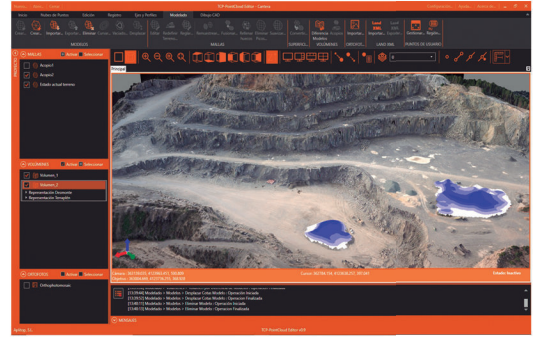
TCP PointCloud Editor - Cantera

Inicio
Nubes de Puntos
Edición
Registro
Ejes y Perfiles
Modelado
Dibujo CAD

MODELOS
MALLAS
VOLÚMENES
CUBICACIÓN
LAND XML
PUNTOS DE USUARIO

Diferencia Modelos
Importar...
Exportar...

MALLAS
Activar
Seleccionar
Acopio1
Acopio2
Estado actual terreno

VOLÚMENES
Activar
Seleccionar
Volumen_1
Volumen_2
Representación Geometría
Representación Tiempo

ORTOFOTOS
Activar
Seleccionar
Orthophotomosaic

Principal

Estado: Reposo

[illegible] Modelado > Modelos > Desplegar Cortes Modelo : Operación Iniciada
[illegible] Modelado > Modelos > Desplegar Cortes Modelo : Operación Finalizada
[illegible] Modelado > Modelos > Eliminar Modelo : Operación Iniciada
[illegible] Modelado > Modelos > Eliminar Modelo : Operación Finalizada

MENSAJES

TCP PointCloud Editor v8.0